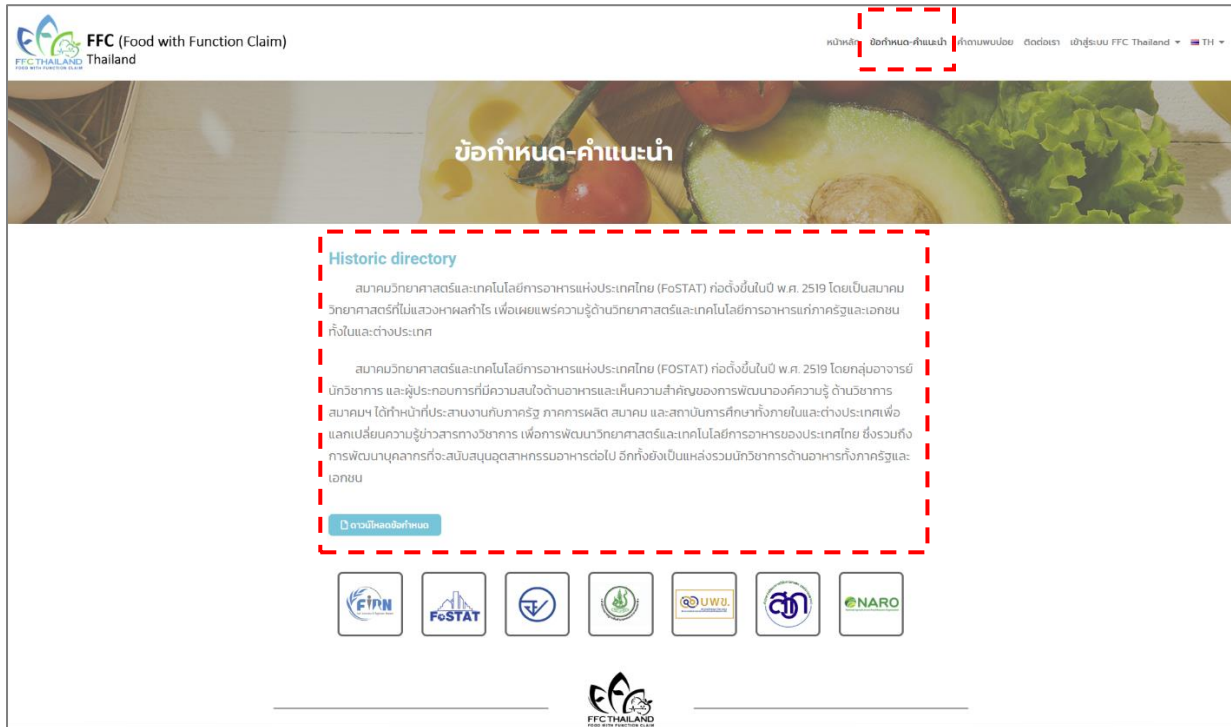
FFC THAILAND
FOOD WITH FUNCTION CLAIM

FFC (Food with Function Claim) Thailand

หน้าหลัก ข้อกำหนด-คำแนะนำ คำถามพบบ่อย ติดต่อเรา เข้าสู่ระบบ FFC Thailand ▾ TH ▾

ข้อกำหนด-คำแนะนำ

Historic directory

สมาคมวิทยาศาสตร์และเทคโนโลยีการอาหารแห่งประเทศไทย (FoSTAT) ก่อตั้งขึ้นในปี พ.ศ. 2519 โดยเป็นสมาคมวิทยาศาสตร์ที่ไม่แสวงหาผลกำไร เพื่อเผยแพร่ความรู้ด้านวิทยาศาสตร์และเทคโนโลยีการอาหารแก่ภาครัฐและเอกชนทั้งในและต่างประเทศ

สมาคมวิทยาศาสตร์และเทคโนโลยีการอาหารแห่งประเทศไทย (FOSTAT) ก่อตั้งขึ้นในปี พ.ศ. 2519 โดยกลุ่มอาจารย์นักวิชาการ และผู้ประกอบการที่มีความสนใจด้านอาหารและเห็นความสำคัญของการพัฒนาองค์ความรู้ ด้านวิชาการ สมาคมฯ ได้ทำหน้าที่ประสานงานกับภาครัฐ ภาคการผลิต สมาคม และสถาบันการศึกษาทั้งภายในและต่างประเทศเพื่อแลกเปลี่ยนความรู้ข่าวสารทางวิชาการ เพื่อการพัฒนาวิทยาศาสตร์และเทคโนโลยีการอาหารของประเทศไทย ซึ่งรวมถึงการพัฒนาบุคลากรที่จะสนับสนุนอุตสาหกรรมอาหารต่อไป อีกทั้งยังเป็นแหล่งรวมนักวิชาการด้านอาหารทั้งภาครัฐและเอกชน

ดาวน์โหลดข้อกำหนด

FIRN FoSTAT บพข. NARO

FFC THAILAND
FOOD WITH FUNCTION CLAIM